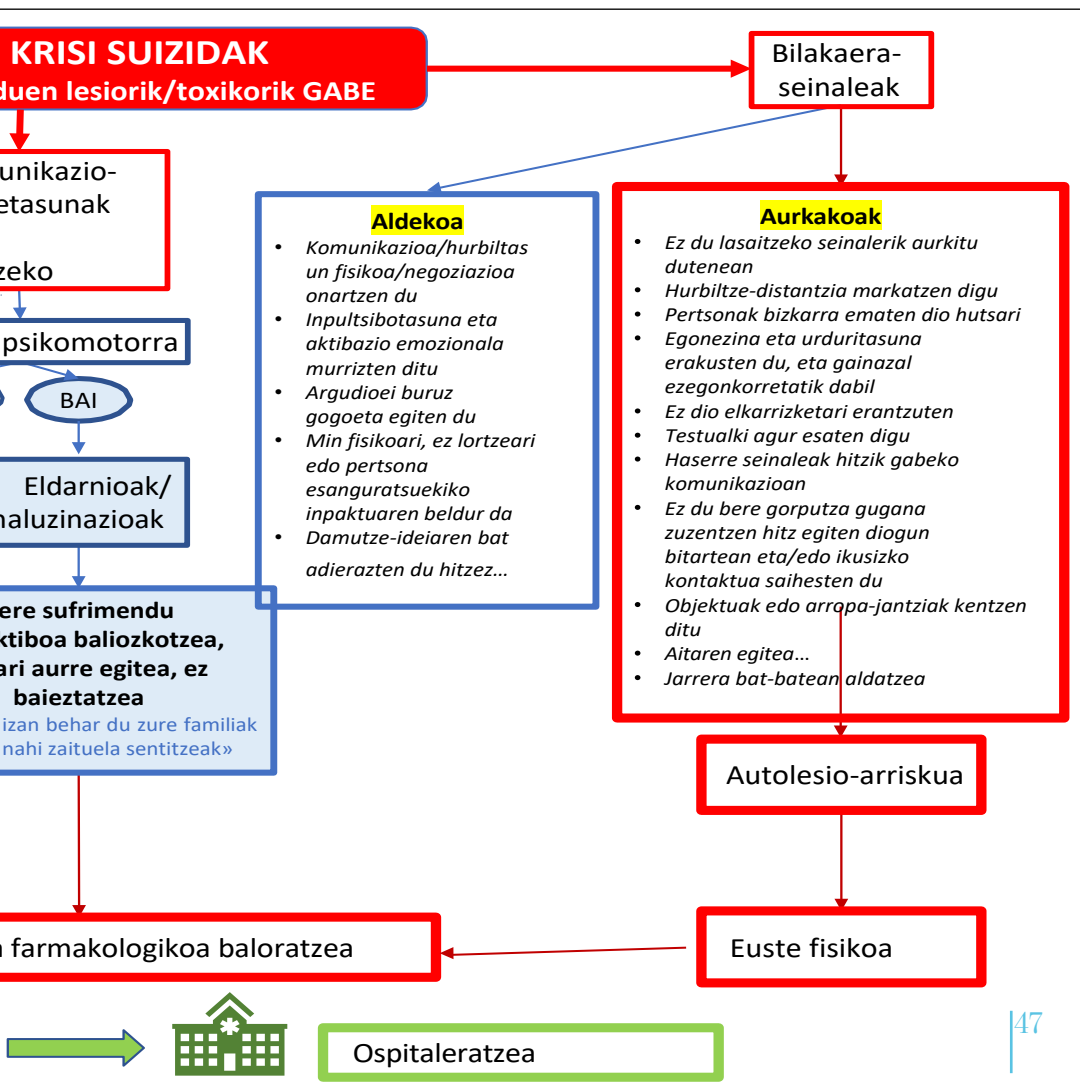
KRISI SUIZIDAK
duen lesiorik/toxikorik GABE

Bilakaera-seinaleak

unikazio-
etasunak
zeko

psikomotorra

BAI

Eldarnioak/
aluzinazioak

ere sufrimendu
ktiboa baliozkotzea,
ari aurre egitea, ez
baieztatzea
izan behar du zure familiak
nahi zaituela sentitzeak»

Aldekoa
• Komunikazioa/hurbiltasun fisikoa/negoziazioa onartzen du
• Inpultsibotasuna eta aktibazio emozionala murrizten ditu
• Argudioei buruz gogoeta egiten du
• Min fisikoari, ez lortzeari edo pertsona esanguratsuekiko inpaktuaren beldur da
• Damutze-ideiaren bat adierazten du hitzez…

Aurkakoak
• Ez du lasaitzeko seinalerik aurkitu dutenean
• Hurbiltze-distantzia markatzen digu
• Pertsonak bizkarra ematen dio hutsari
• Egonezina eta urduritasuna erakusten du, eta gainazal ezegonkorretatik dabil
• Ez dio elkarrizketari erantzuten
• Testualki agur esaten digu
• Haserre seinaleak hitzik gabeko komunikazioan
• Ez du bere gorputza gugana zuzentzen hitz egiten diogun bitartean eta/edo ikusizko kontaktua saihesten du
• Objektuak edo arropa-jantziak kentzen ditu
• Aitaren egitea…
• Jarrera bat-batean aldatzea

Autolesio-arriskua

n farmakologikoa baloratzea

Euste fisikoa

Ospitaleratzea

47